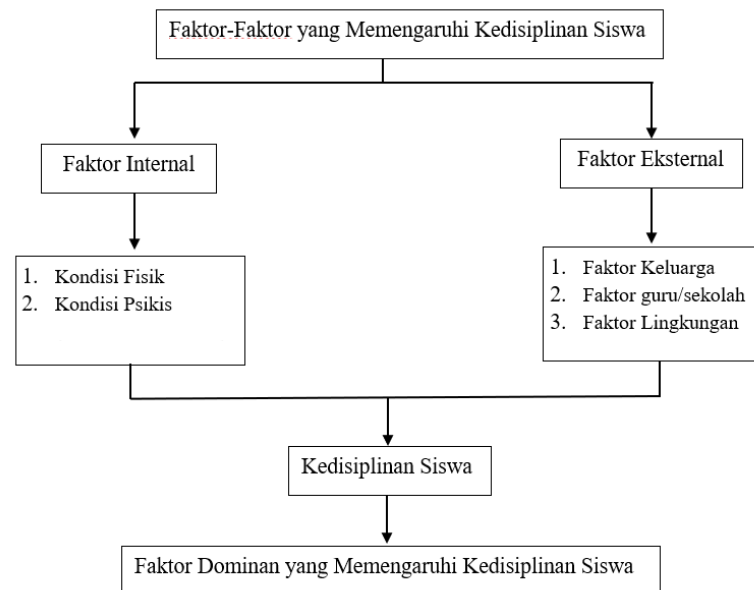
Faktor-Faktor yang Memengaruhi Kedisiplinan Siswa

Faktor Internal

Faktor Eksternal

1. Kondisi Fisik
2. Kondisi Psikis

1. Faktor Keluarga
2. Faktor guru/sekolah
3. Faktor Lingkungan

Kedisiplinan Siswa

Faktor Dominan yang Memengaruhi Kedisiplinan Siswa